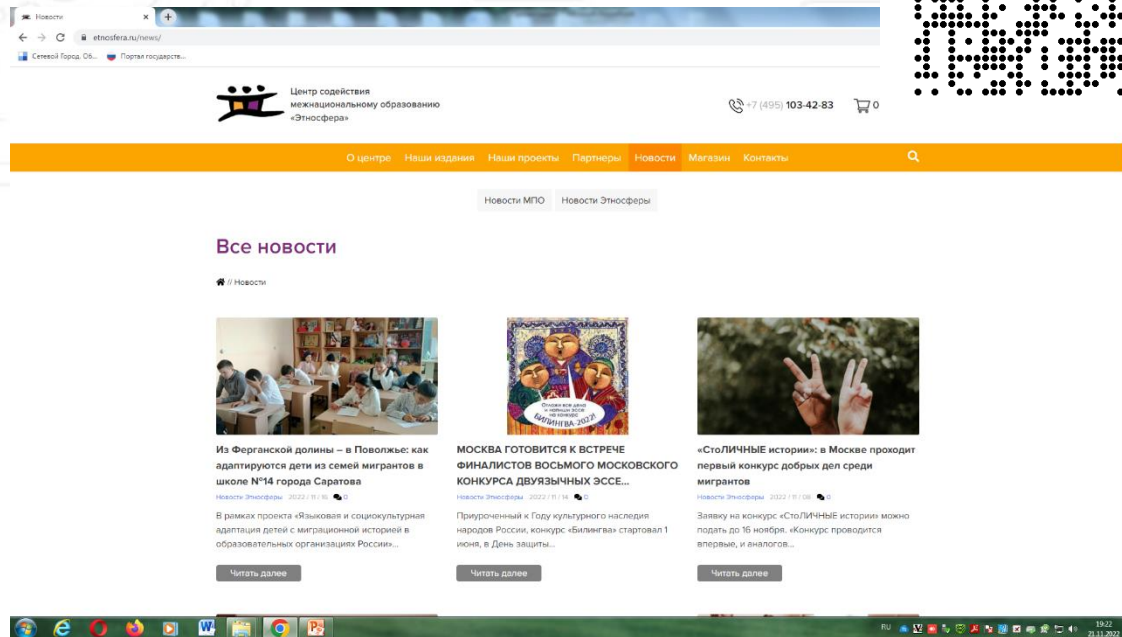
Новости ×

etnosfera.ru/news/

Сетевой Город. Об... Портал государств...

Центр содействия межнациональному образованию «Этносфера»

+7 (495) 103-42-83 0

О центре Наши издания Наши проекты Партнеры Новости Магазин Контакты

Новости МПО Новости Этносферы

Все новости

// Новости

Отложи все дела и напиши эссе на конкурс БИЛИНГВА-2022!

Из Ферганской долины – в Поволжье: как адаптируются дети из семей мигрантов в школе №14 города Саратова

Новости Этносферы 2022 / 11 / 16 0

В рамках проекта «Языковая и социокультурная адаптация детей с миграционной историей в образовательных организациях России»...

Читать далее

МОСКВА ГОТОВИТСЯ К ВСТРЕЧЕ ФИНАЛИСТОВ ВОСЬМОГО МОСКОВСКОГО КОНКУРСА ДВУЯЗЫЧНЫХ ЭССЕ...

Новости Этносферы 2022 / 11 / 14 0

Приуроченный к Году культурного наследия народов России, конкурс «Билингва» стартовал 1 июня, в День защиты...

Читать далее

«СтоЛИЧНЫЕ истории»: в Москве проходит первый конкурс добрых дел среди мигрантов

Новости Этносферы 2022 / 11 / 08 0

Заявку на конкурс «СтоЛИЧНЫЕ истории» можно подать до 16 ноября. «Конкурс проводится впервые, и аналогов...

Читать далее

RU 19:22 21.11.2022